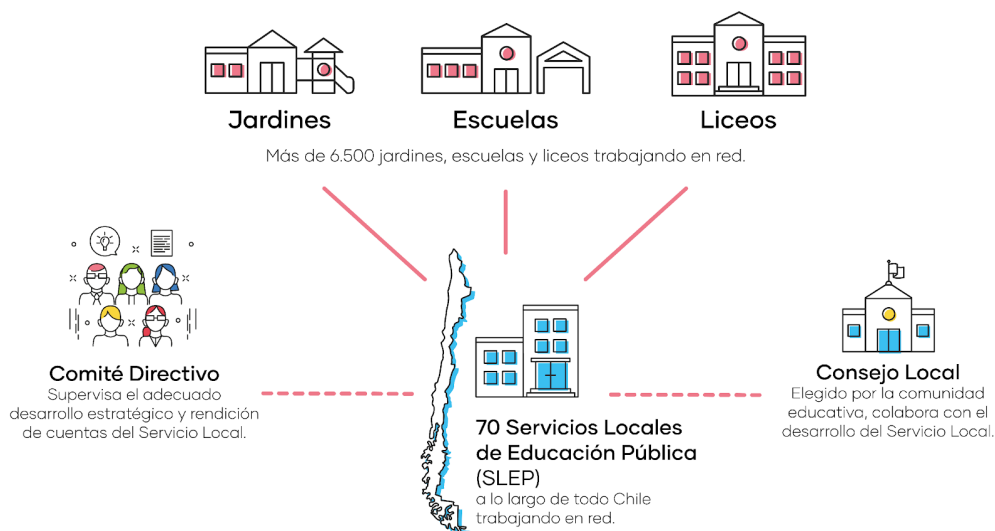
Jardines

Escuelas

Liceos

Más de 6.500 jardines, escuelas y liceos trabajando en red.

Comité Directivo
Supervisa el adecuado desarrollo estratégico y rendición de cuentas del Servicio Local.

70 Servicios Locales de Educación Pública (SLEP)
a lo largo de todo Chile trabajando en red.

Consejo Local
Elegido por la comunidad educativa, colabora con el desarrollo del Servicio Local.